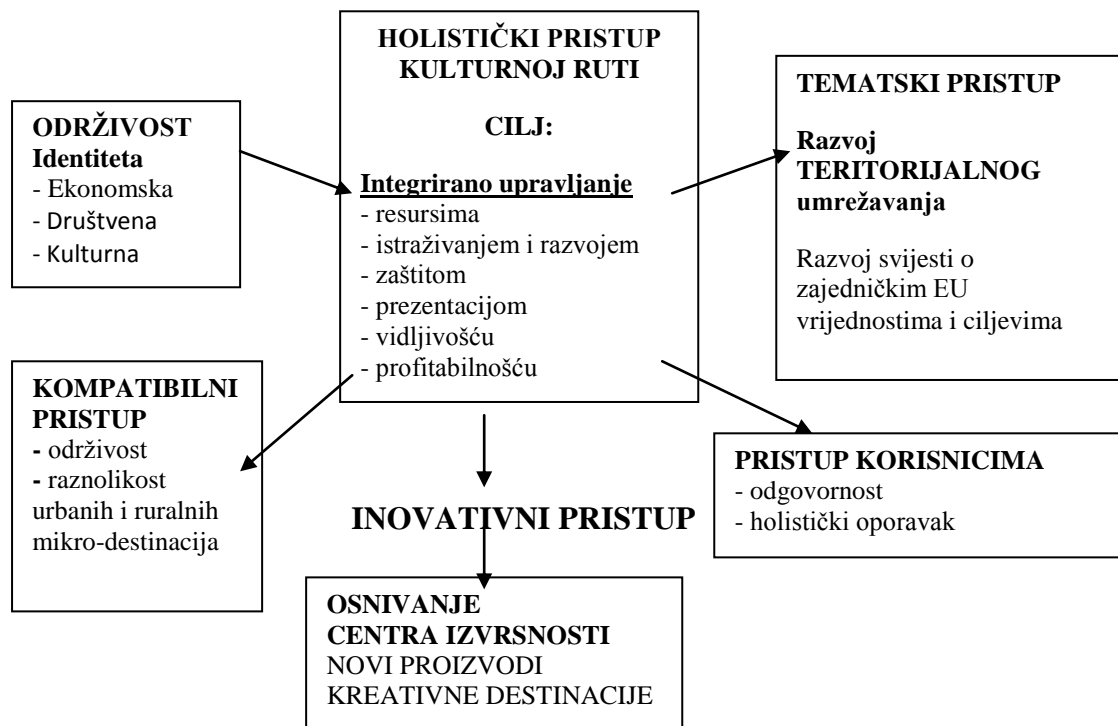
HOLISTIČKI PRISTUP KULTURNOJ RUTI

CILJ:

Integrirano upravljanje
- resursima
- istraživanjem i razvojem
- zaštitom
- prezentacijom
- vidljivošću
- profitabilnošću

ODRŽIVOST Identiteta
- Ekonomska
- Društvena
- Kulturna

TEMATSKI PRISTUP

Razvoj TERITORIJALNOG umrežavanja

Razvoj svijesti o zajedničkim EU vrijednostima i ciljevima

KOMPATIBILNI PRISTUP
- održivost
- raznolikost urbanih i ruralnih mikro-destinacija

PRISTUP KORISNICIMA
- odgovornost
- holistički oporavak

INOVATIVNI PRISTUP

OSNIVANJE CENTRA IZVRSNOSTI
NOVI PROIZVODI
KREATIVNE DESTINACIJE